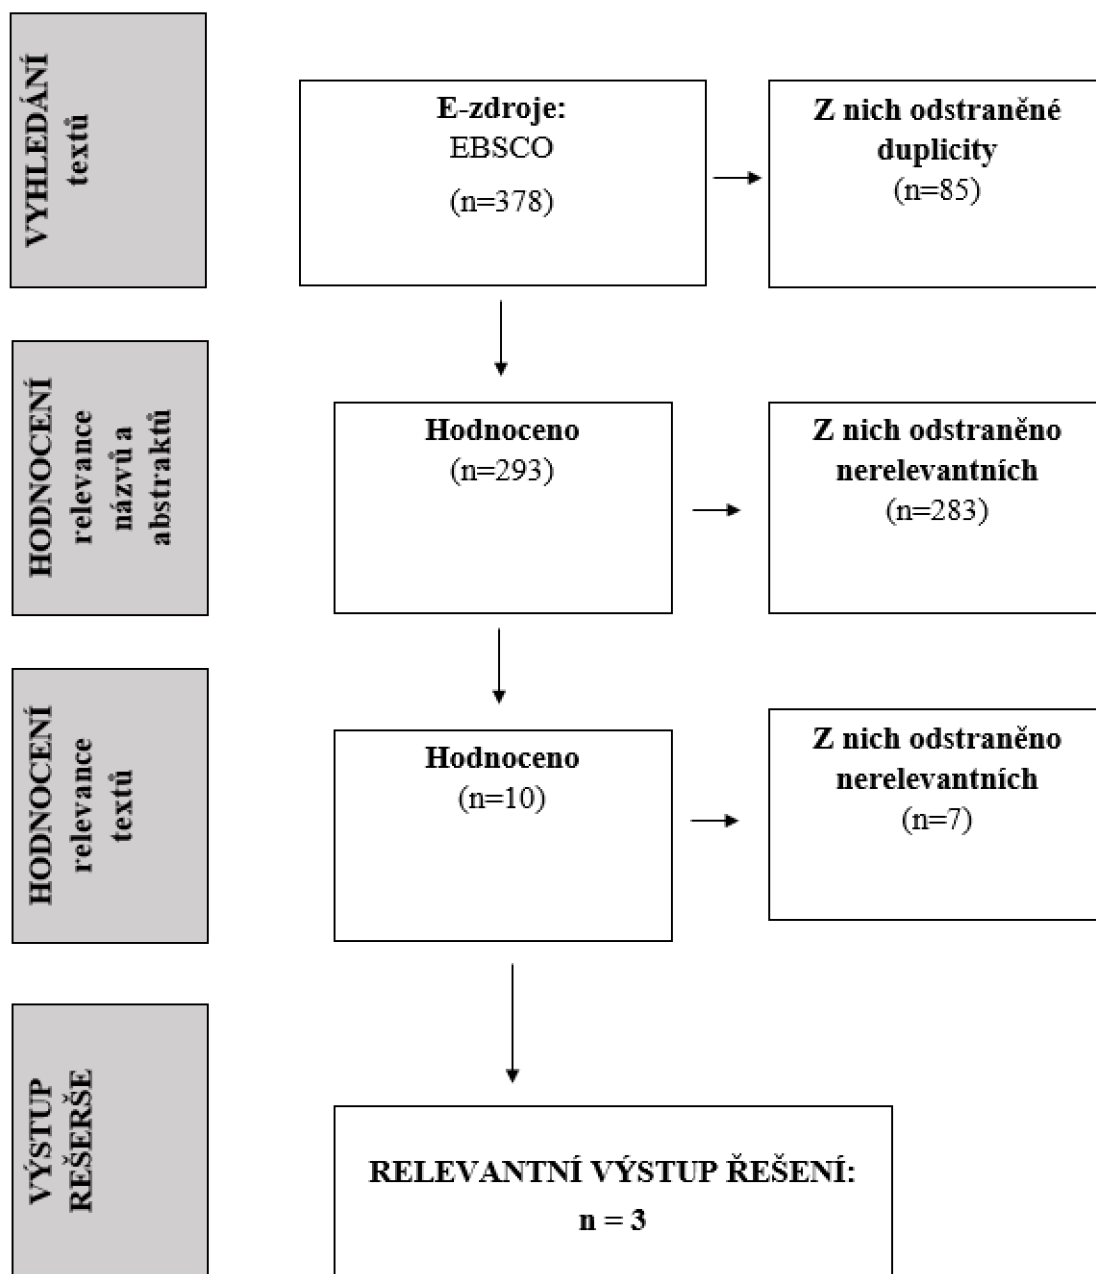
VYHLEDÁNÍ textů

E-zdroje:
EBSCO
(n=378)

Z nich odstraněné duplicity
(n=85)

HODNOCENÍ relevance názvů a abstraktů

Hodnoceno
(n=293)

Z nich odstraněno nerelevantních
(n=283)

HODNOCENÍ relevance textů

Hodnoceno
(n=10)

Z nich odstraněno nerelevantních
(n=7)

VÝSTUP REŠERŠE

RELEVANTNÍ VÝSTUP ŘEŠENÍ:
n = 3